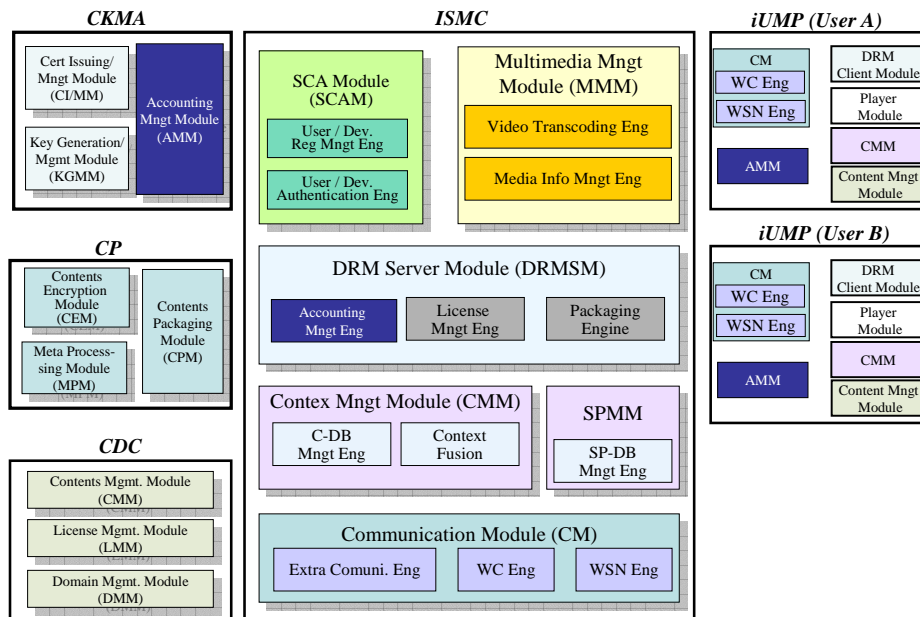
CKMA

Cert Issuing/ Mngt Module (CI/MM)

Accounting Mngt Module (AMM)

Key Generation/ Mgmt Module (KGMM)

CP

Contents Encryption Module (CEM)

Contents Packaging Module (CPM)

Meta Processing Module (MPM)

CDC

Contents Mgmt. Module (CMM)

License Mgmt. Module (LMM)

Domain Mgmt. Module (DMM)

ISMC

SCA Module (SCAM)

User / Dev. Reg Mngt Eng

User / Dev. Authentication Eng

Multimedia Mngt Module (MMM)

Video Transcoding Eng

Media Info Mngt Eng

DRM Server Module (DRMSM)

Accounting Mngt Eng

License Mngt Eng

Packaging Engine

Contex Mngt Module (CMM)

C-DB Mngt Eng

Context Fusion

SPMM

SP-DB Mngt Eng

Communication Module (CM)

Extra Comuni. Eng

WC Eng

WSN Eng

iUMP (User A)

CM

WC Eng

WSN Eng

DRM Client Module

Player Module

CMM

AMM

Content Mngt Module

iUMP (User B)

CM

WC Eng

WSN Eng

DRM Client Module

Player Module

CMM

AMM

Content Mngt Module